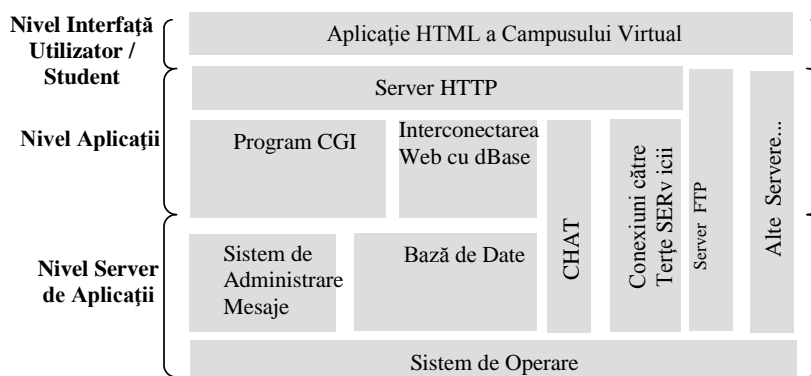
Nivel Interfaţă Utilizator / Student

Nivel Aplicaţii

Nivel Server de Aplicaţii

Aplicaţie HTML a Campusului Virtual

Server HTTP

Program CGI

Interconectarea Web cu dBase

Sistem de Administrare Mesaje

Bază de Date

CHAT

Conexiuni către Terţe SERv icii

Server FTP

Alte Servere...

Sistem de Operare